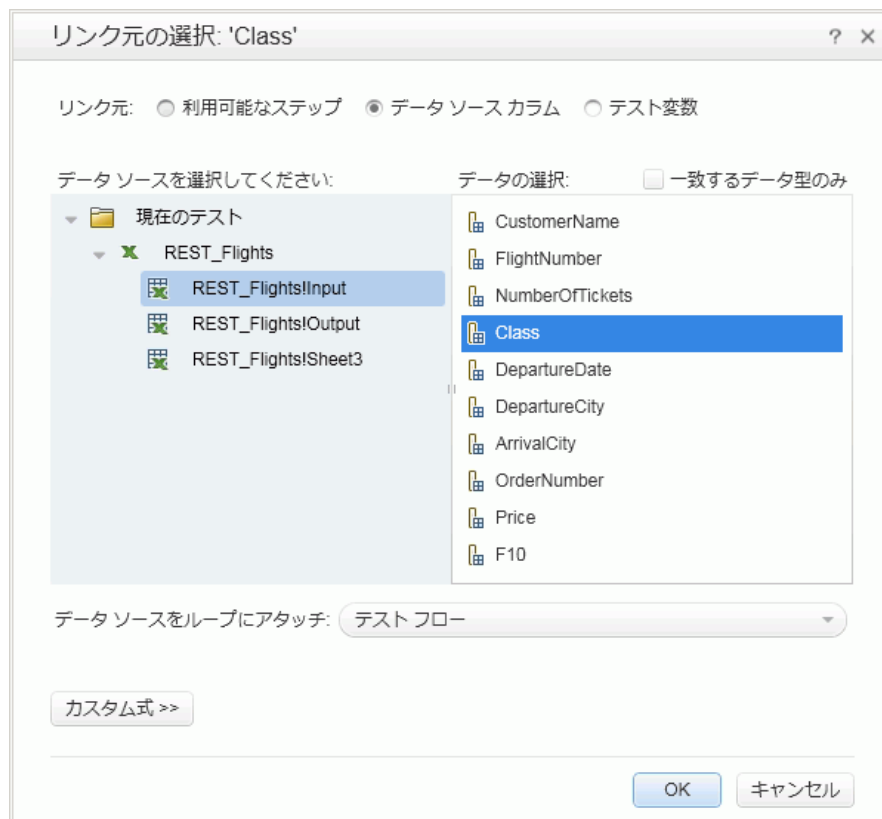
リンク元の選択: 'Class'

? ×

リンク元: 利用可能なステップ データ ソース カラム テスト変数

データ ソースを選択してください:

現在のテスト
REST_Flights
REST_Flights!Input
REST_Flights!Output
REST_Flights!Sheet3

データの選択:

一致するデータ型のみ

CustomerName
FlightNumber
NumberOfTickets
Class
DepartureDate
DepartureCity
ArrivalCity
OrderNumber
Price
F10

データ ソースをループにアタッチ: テスト フロー

カスタム式 >>

OK キャンセル